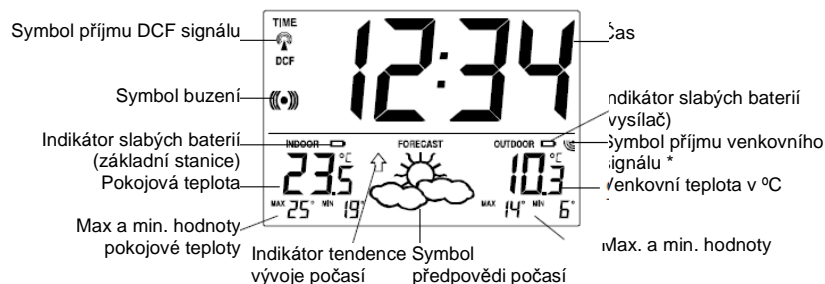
Symbol příjmu DCF signálu

TIME

DCF

12:34

Čas

Symbol buzení

Indikátor slabých baterií (vysílač)

Indikátor slabých baterií (základní stanice)

INDOOR

FORECAST

OUTDOOR

Symbol příjmu venkovního signálu *

23.5 °C

10.3 °C

Pokojová teplota

Venkovní teplota v ºC

MAX 25° MIN 19°

MAX 14° MIN 6°

Max a min. hodnoty pokojové teploty

Indikátor tendence vývoje počasí

Symbol předpovědi počasí

Max. a min. hodnoty